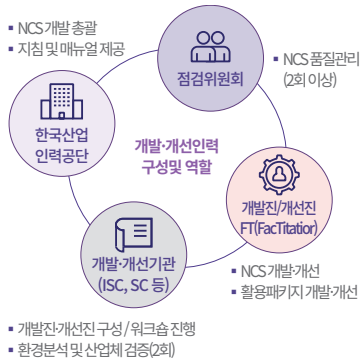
▪ NCS 개발 총괄
▪ 지침 및 매뉴얼 제공

점검위원회

▪ NCS 품질관리 (2회 이상)

한국산업 인력공단

개발·개선인력 구성및 역할

개발진/개선진 FT(FacTitatior)

개발·개선기관 (ISC, SC 등)

▪ NCS 개발·개선
▪ 활용패키지 개발·개선

▪ 개발진·개선진 구성 / 워크숍 진행
▪ 환경분석 및 산업체 검증(2회)